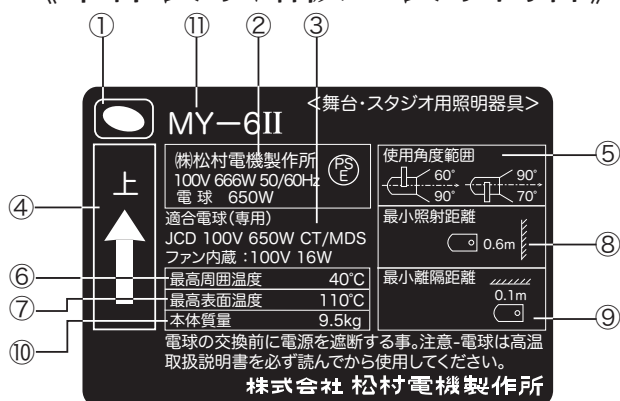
《 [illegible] 》

①
⑪
②
③
MY−6II
<舞台・スタジオ用照明器具>
上
㈱松村電機製作所
100V 666W 50/60Hz
電 球 650W
PS E
使用角度範囲
60°
90°
90°
70°
⑤
④
適合電球(専用)
JCD 100V 650W CT/MDS
ファン内蔵 :100V 16W
最小照射距離
0.6m
⑧
⑥
最高周囲温度 40°C
⑦
最高表面温度 110°C
⑩
本体質量 9.5kg
最小離隔距離
0.1m
⑨
電球の交換前に電源を遮断する事。注意-電球は高温
取扱説明書を必ず読んでから使用してください。
株式会社 松村電機製作所